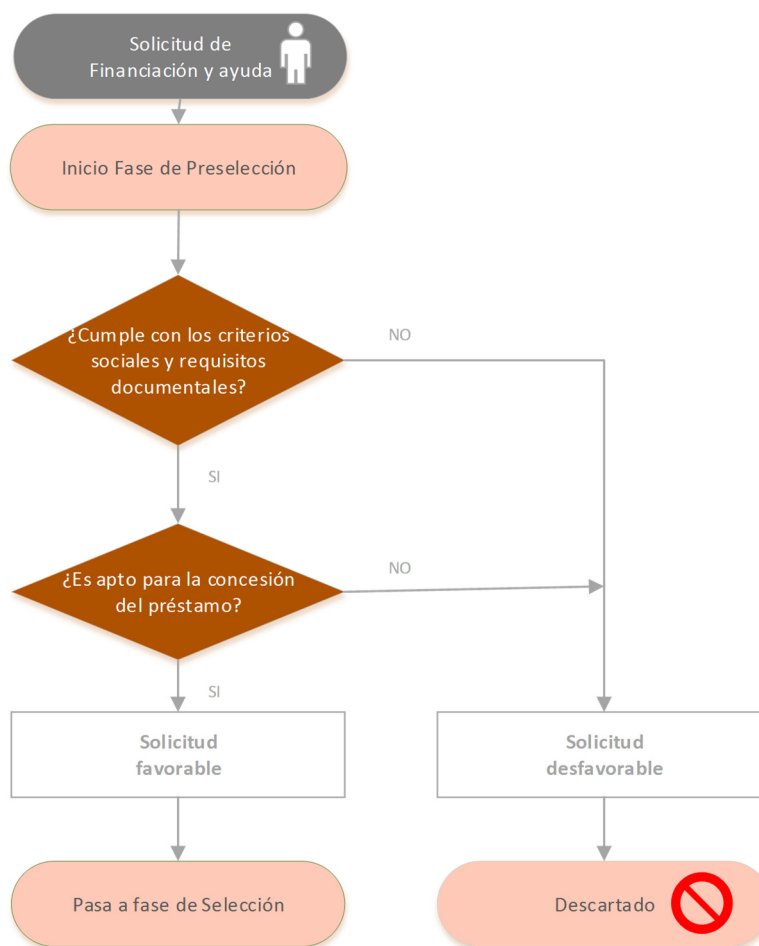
Solicitud de Financiación y ayuda

Inicio Fase de Preselección

¿Cumple con los criterios sociales y requisitos documentales?

NO

SI

¿Es apto para la concesión del préstamo?

NO

SI

Solicitud favorable

Solicitud desfavorable

Pasa a fase de Selección

Descartado